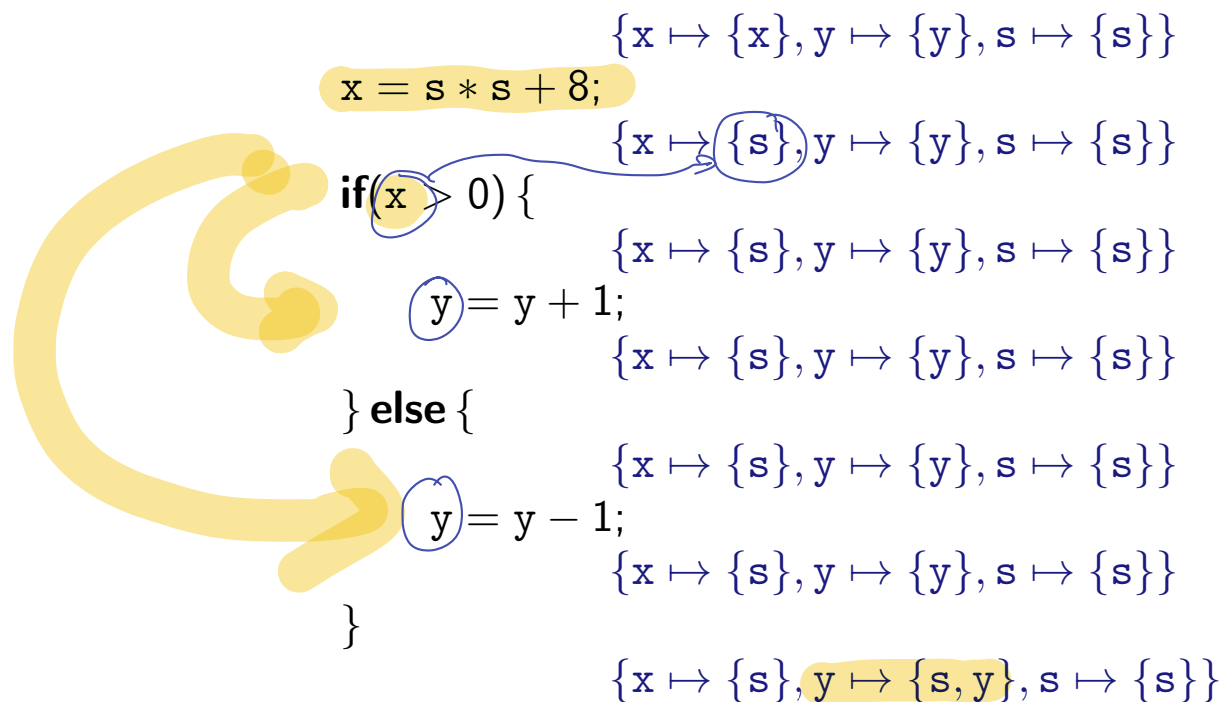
$\{x \mapsto \{x\}, y \mapsto \{y\}, s \mapsto \{s\}\}$

$x = s * s + 8;$

$\{x \mapsto \{s\}, y \mapsto \{y\}, s \mapsto \{s\}\}$

**if**$(x > 0)\{$

$\{x \mapsto \{s\}, y \mapsto \{y\}, s \mapsto \{s\}\}$

$y = y + 1;$

$\{x \mapsto \{s\}, y \mapsto \{y\}, s \mapsto \{s\}\}$

$\}$ **else** $\{$

$\{x \mapsto \{s\}, y \mapsto \{y\}, s \mapsto \{s\}\}$

$y = y - 1;$

$\{x \mapsto \{s\}, y \mapsto \{y\}, s \mapsto \{s\}\}$

$\}$

$\{x \mapsto \{s\}, y \mapsto \{s, y\}, s \mapsto \{s\}\}$